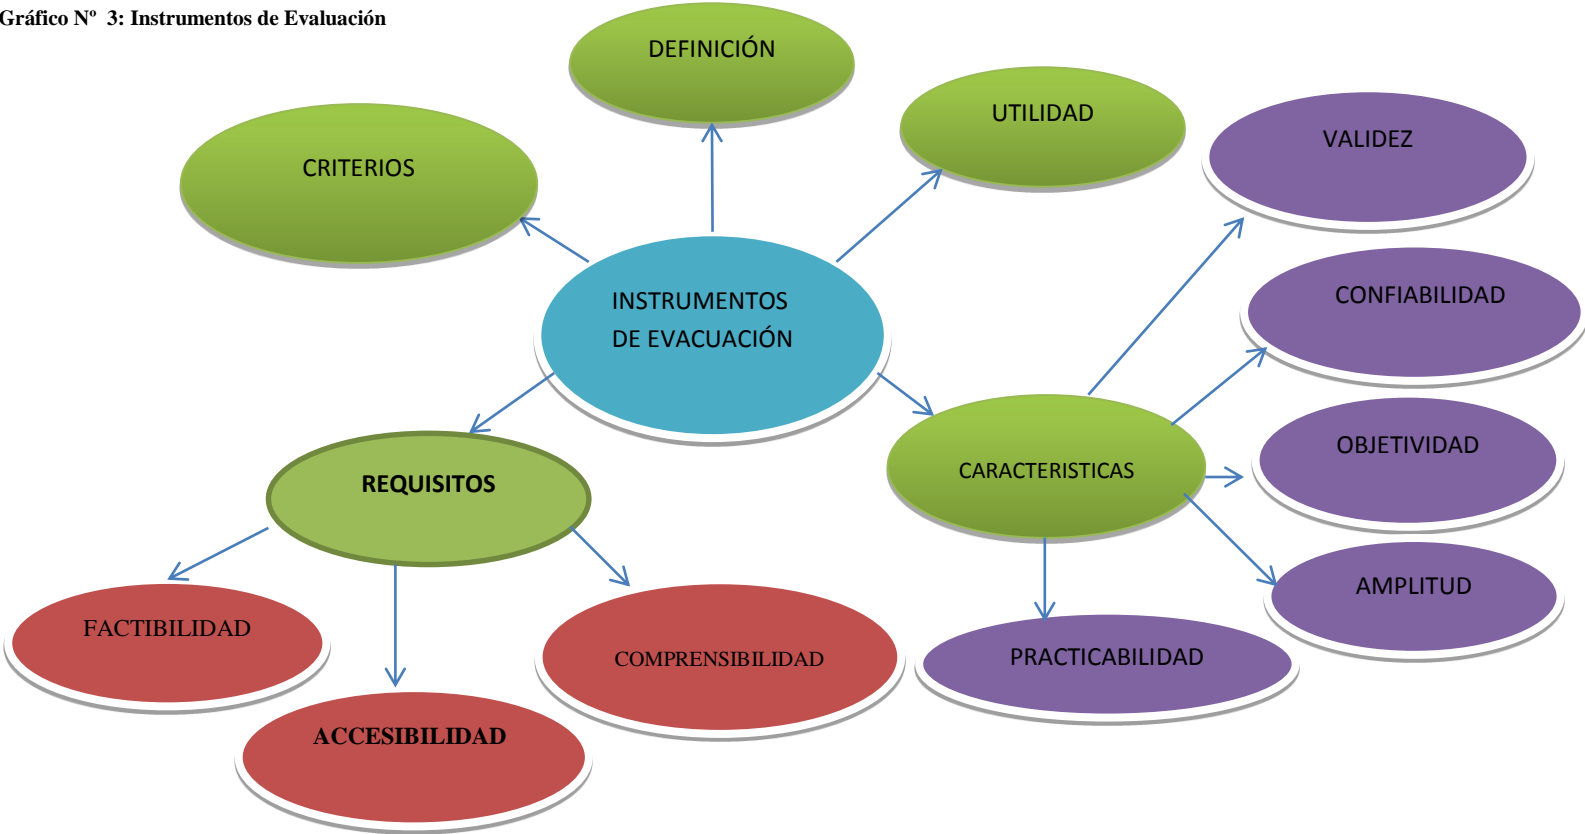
Gráfico Nº 3: Instrumentos de Evaluación

INSTRUMENTOS DE EVACUACIÓN

DEFINICIÓN

CRITERIOS

UTILIDAD

VALIDEZ

CONFIABILIDAD

OBJETIVIDAD

AMPLITUD

CARACTERISTICAS

PRACTICABILIDAD

REQUISITOS

FACTIBILIDAD

ACCESIBILIDAD

COMPRENSIBILIDAD